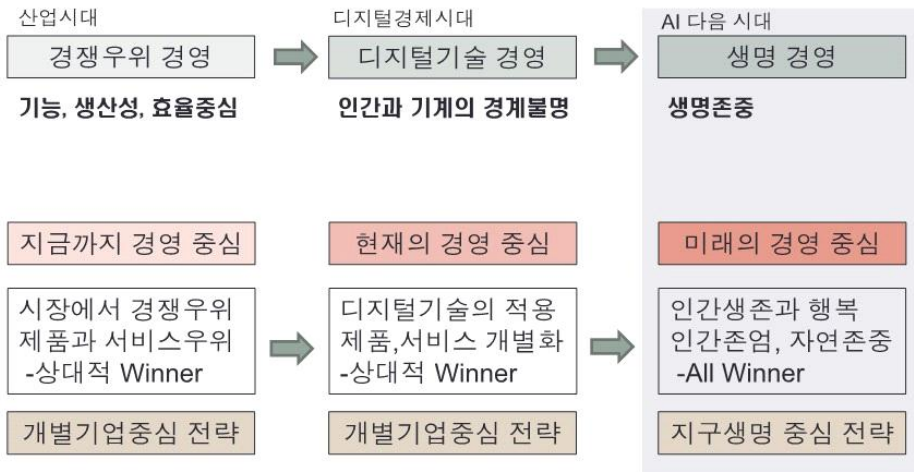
산업시대

경쟁우위 경영

기능, 생산성, 효율중심

디지털경제시대

디지털기술 경영

인간과 기계의 경계불명

AI 다음 시대

생명 경영

생명존중

지금까지 경영 중심

시장에서 경쟁우위 제품과 서비스우위 -상대적 Winner

개별기업중심 전략

현재의 경영 중심

디지털기술의 적용 제품,서비스 개별화 -상대적 Winner

개별기업중심 전략

미래의 경영 중심

인간생존과 행복 인간존엄, 자연존중 -All Winner

지구생명 중심 전략